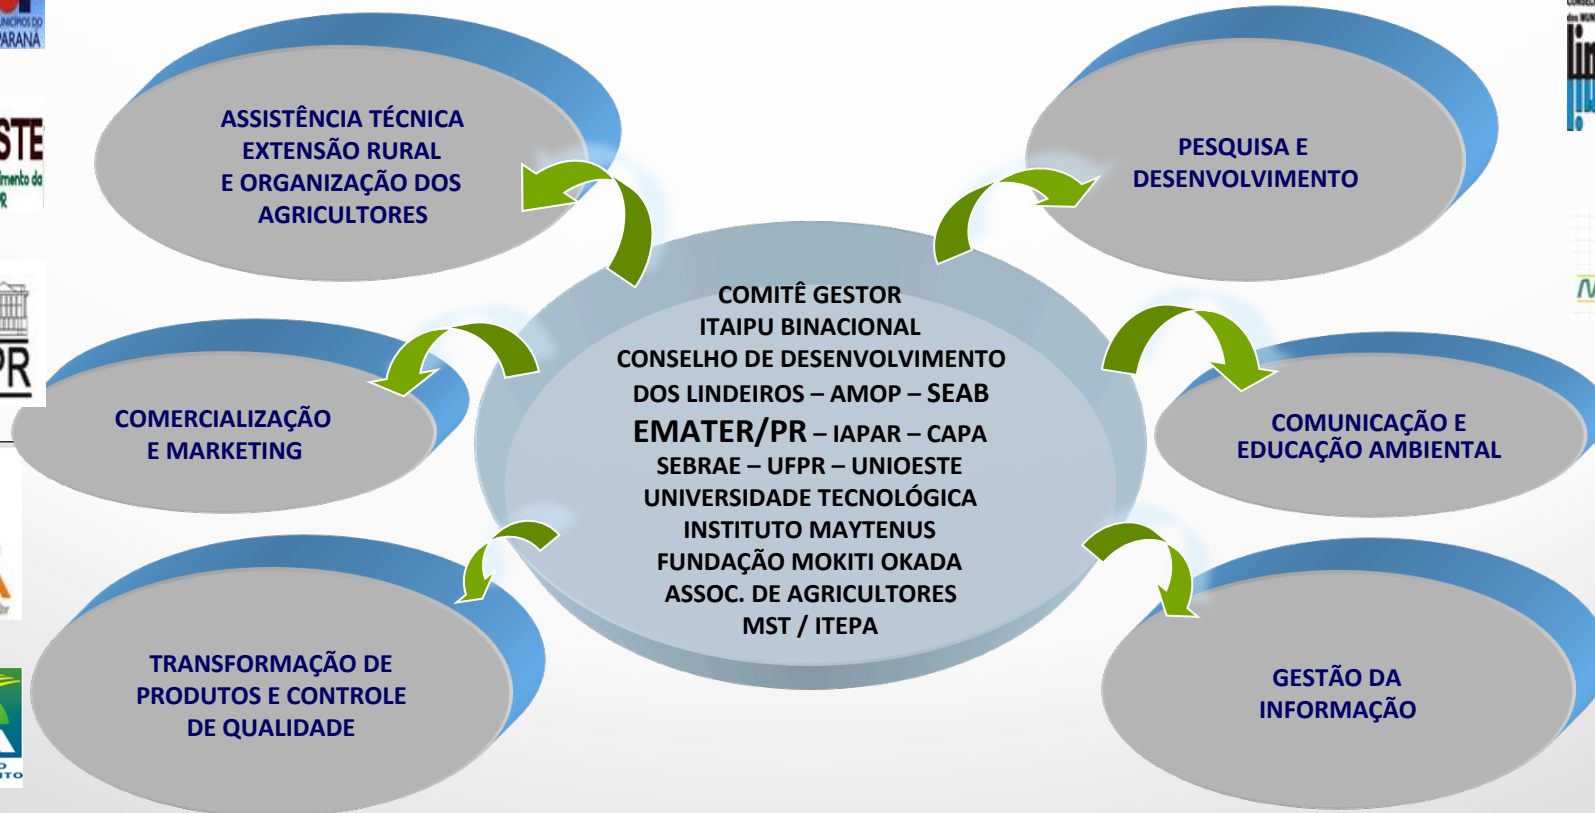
UNICÍPIOS DO
PARANÁ

STE
imento do
R

PR

ASSISTÊNCIA TÉCNICA
EXTENSÃO RURAL
E ORGANIZAÇÃO DOS
AGRICULTORES

PESQUISA E
DESENVOLVIMENTO

COMITÊ GESTOR
ITAIPU BINACIONAL
CONSELHO DE DESENVOLVIMENTO
DOS LINDEIROS – AMOP – SEAB
EMATER/PR – IAPAR – CAPA
SEBRAE – UFPR – UNIOESTE
UNIVERSIDADE TECNOLÓGICA
INSTITUTO MAYTENUS
FUNDAÇÃO MOKITI OKADA
ASSOC. DE AGRICULTORES
MST / ITEPA

COMERCIALIZAÇÃO
E MARKETING

COMUNICAÇÃO E
EDUCAÇÃO AMBIENTAL

TRANSFORMAÇÃO DE
PRODUTOS E CONTROLE
DE QUALIDADE

GESTÃO DA
INFORMAÇÃO